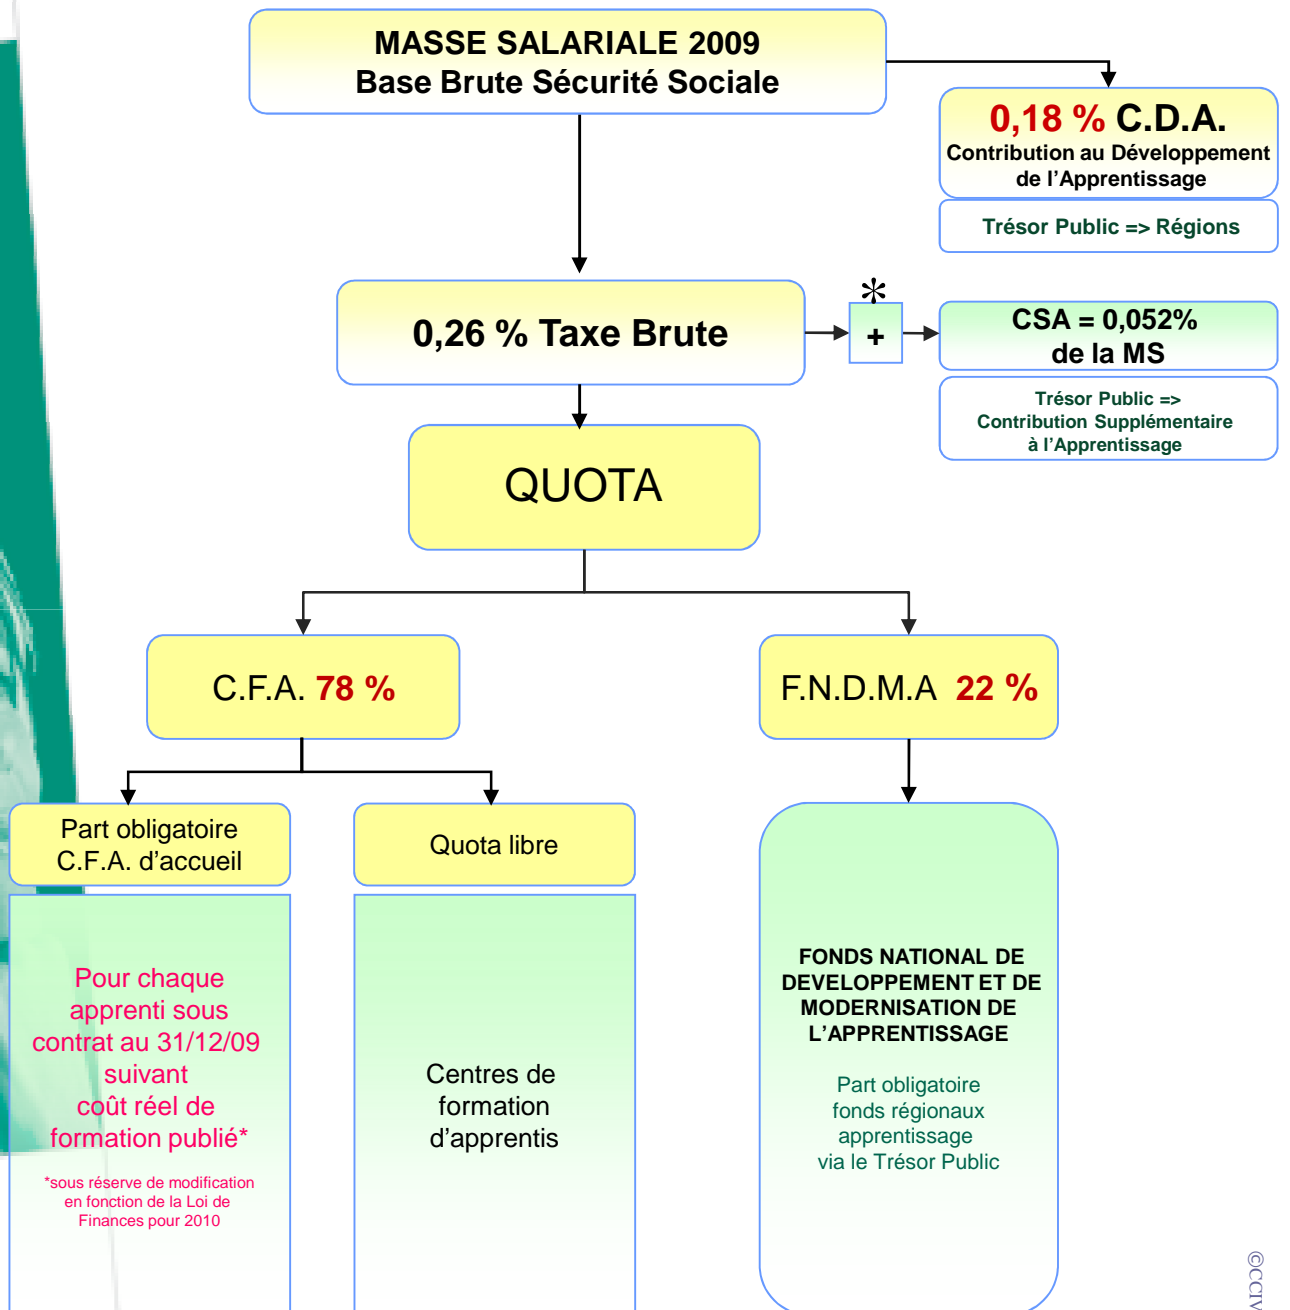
MASSE SALARIALE 2009
Base Brute Sécurité Sociale

0,18 % C.D.A.
Contribution au Développement de l'Apprentissage

Trésor Public => Régions

0,26 % Taxe Brute

*
+

CSA = 0,052% de la MS

Trésor Public => Contribution Supplémentaire à l'Apprentissage

QUOTA

C.F.A. 78 %

F.N.D.M.A 22 %

Part obligatoire C.F.A. d'accueil

Quota libre

Pour chaque apprenti sous contrat au 31/12/09 suivant coût réel de formation publié*

*sous réserve de modification en fonction de la Loi de Finances pour 2010

Centres de formation d'apprentis

FONDS NATIONAL DE DEVELOPPEMENT ET DE MODERNISATION DE L'APPRENTISSAGE

Part obligatoire fonds régionaux apprentissage via le Trésor Public

©CCIV